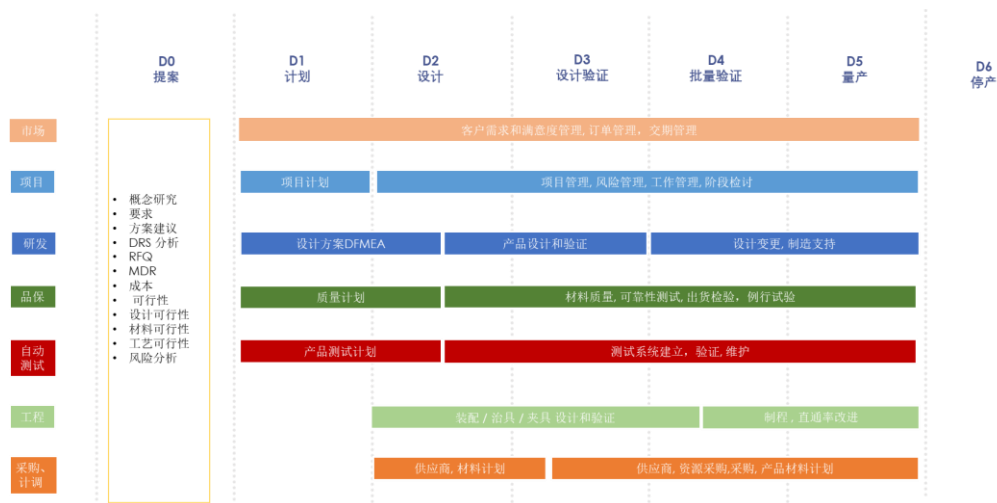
D0
提案

D1
计划

D2
设计

D3
设计验证

D4
批量验证

D5
量产

D6
停产

市场

客户需求和满意度管理, 订单管理, 交期管理

项目

项目计划

项目管理, 风险管理, 工作管理, 阶段检讨

研发

设计方案DFMEA

产品设计和验证

设计变更, 制造支持

品保

质量计划

材料质量, 可靠性测试, 出货检验, 例行试验

自动测试

产品测试计划

测试系统建立, 验证, 维护

工程

装配 / 治具 / 夹具 设计和验证

制程, 直通率改进

采购、计调

供应商, 材料计划

供应商, 资源采购,采购, 产品材料计划

- 概念研究
- 要求
- 方案建议
- DRS 分析
- RFQ
- MDR
- 成本
- 可行性
- 设计可行性
- 材料可行性
- 工艺可行性
- 风险分析